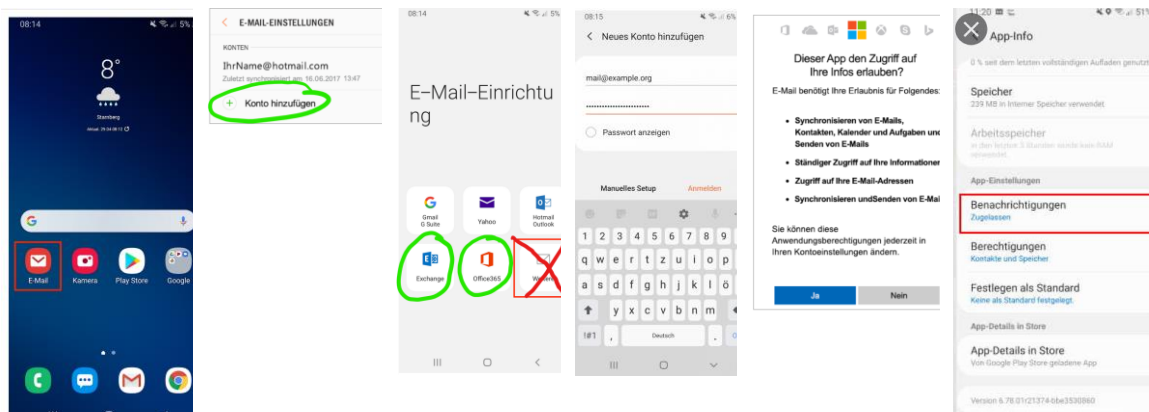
08:14
5%
8°
Starnberg
Aktual. 29.04 08:13
G
E-Mail
Kamera
Play Store
Google

E-MAIL-EINSTELLUNGEN
KONTEN
IhrName@hotmail.com
Zuletzt synchronisiert am 16.06.2017 13:47
+ Konto hinzufügen

08:14
5%
E-Mail-Einrichtung
Gmail G Suite
Yahoo
Hotmail Outlook
Exchange
Office365
We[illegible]

08:15
6%
Neues Konto hinzufügen
mail@example.org
Passwort anzeigen
Manuelles Setup
Anmelden
1 2 3 4 5 6 7 8 9
q w e r t z u i o p
a s d f g h j k l
y x c v b n m
!#1 , Deutsch .

Dieser App den Zugriff auf Ihre Infos erlauben?
E-Mail benötigt Ihre Erlaubnis für Folgendes:
• Synchronisieren von E-Mails, Kontakten, Kalender und Aufgaben und Senden von E-Mails
• Ständiger Zugriff auf Ihre Informationen
• Zugriff auf Ihre E-Mail-Adressen
• Synchronisieren undSenden von E-Mai
Sie können diese Anwendungsberechtigungen jederzeit in Ihren Kontoeinstellungen ändern.
Ja
Nein

11:20
51%
App-Info
0 % seit dem letzten vollständigen Aufladen genutzt
Speicher
239 MB in Interner Speicher verwendet
Arbeitsspeicher
In den letzten 3 Stunden wurde kein RAM verwendet.
App-Einstellungen
Benachrichtigungen
Zugelassen
Berechtigungen
Kontakte und Speicher
Festlegen als Standard
Keine als Standard festgelegt.
App-Details in Store
App-Details in Store
Von Google Play Store geladene App
Version 6.78.01r21374-6be3530860